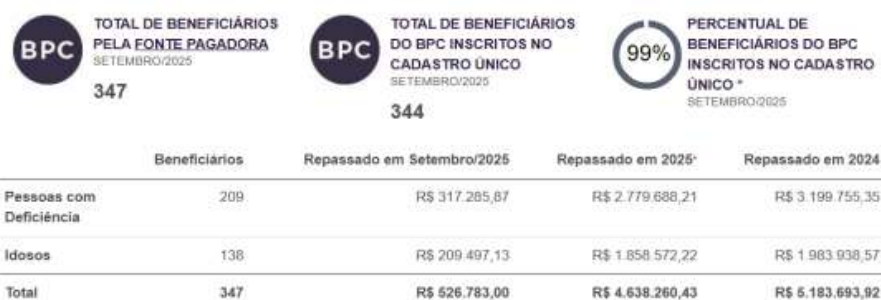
BPC TOTAL DE BENEFICIÁRIOS PELA FONTE PAGADORA
SETEMBRO/2025
347

BPC TOTAL DE BENEFICIÁRIOS DO BPC INSCRITOS NO CADASTRO ÚNICO
SETEMBRO/2025
344

99% PERCENTUAL DE BENEFICIÁRIOS DO BPC INSCRITOS NO CADASTRO ÚNICO *
SETEMBRO/2025

| | Beneficiários | Repassado em Setembro/2025 | Repassado em 2025¹ | Repassado em 2024 |
|---|---|---|---|---|
| Pessoas com Deficiência | 209 | R$ 317.285,87 | R$ 2.779.688,21 | R$ 3.199.755,35 |
| Idosos | 138 | R$ 209.497,13 | R$ 1.858.572,22 | R$ 1.983.938,57 |
| Total | 347 | R$ 526.783,00 | R$ 4.638.260,43 | R$ 5.183.693,92 |